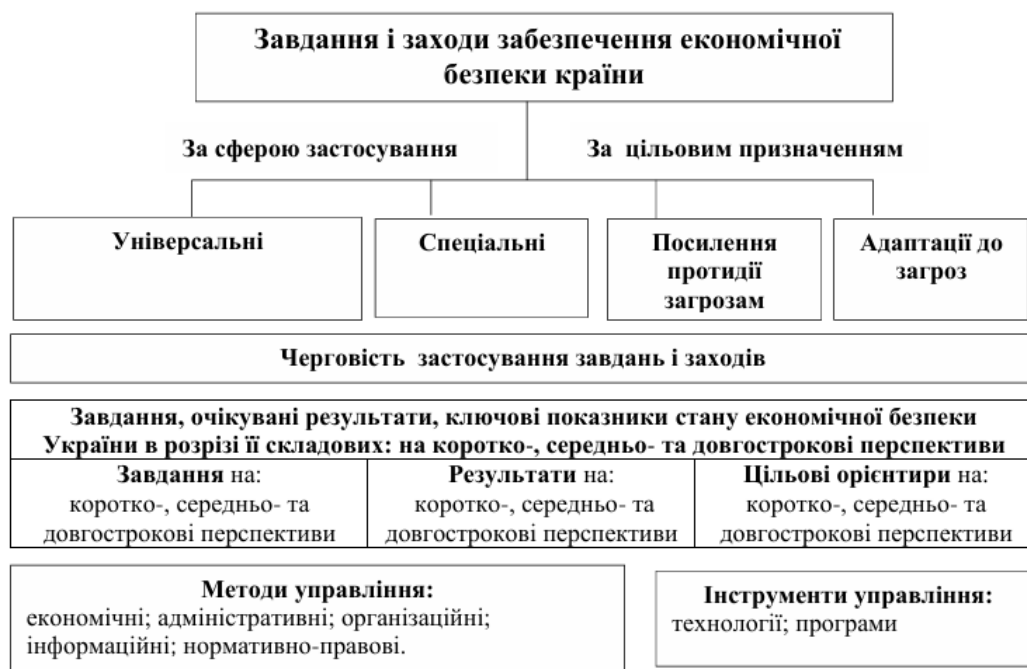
Завдання і заходи забезпечення економічної безпеки країни

За сферою застосування

За цільовим призначенням

Універсальні

Спеціальні

Посилення протидії загрозам

Адаптації до загроз

Черговість застосування завдань і заходів

| Завдання, очікувані результати, ключові показники стану економічної безпеки України в розрізі її складових: на коротко-, середньо- та довгострокові перспективи | | |
|---|---|---|
| **Завдання** на: коротко-, середньо- та довгострокові перспективи | **Результати** на: коротко-, середньо- та довгострокові перспективи | **Цільові орієнтири** на: коротко-, середньо- та довгострокові перспективи |

Методи управління:
економічні; адміністративні; організаційні; інформаційні; нормативно-правові.

Інструменти управління:
технології; програми